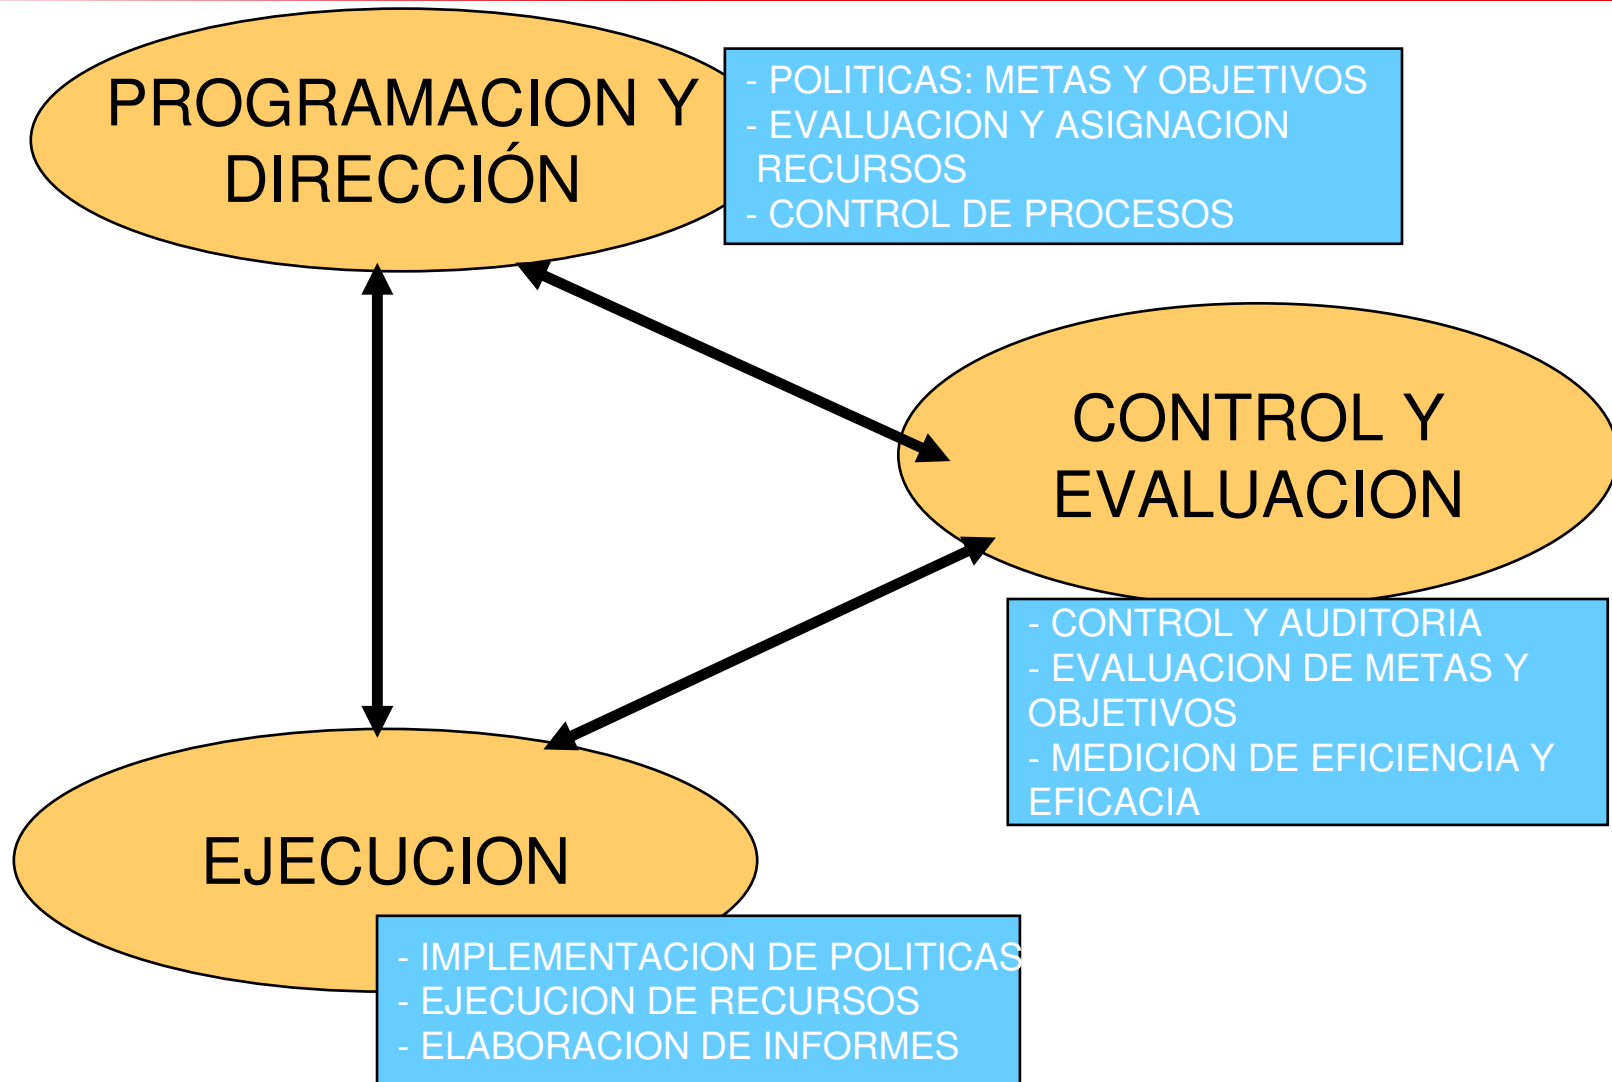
PROGRAMACION Y DIRECCIÓN

- POLITICAS: METAS Y OBJETIVOS
- EVALUACION Y ASIGNACION RECURSOS
- CONTROL DE PROCESOS

CONTROL Y EVALUACION

- CONTROL Y AUDITORIA
- EVALUACION DE METAS Y OBJETIVOS
- MEDICION DE EFICIENCIA Y EFICACIA

EJECUCION

- IMPLEMENTACION DE POLITICAS
- EJECUCION DE RECURSOS
- ELABORACION DE INFORMES